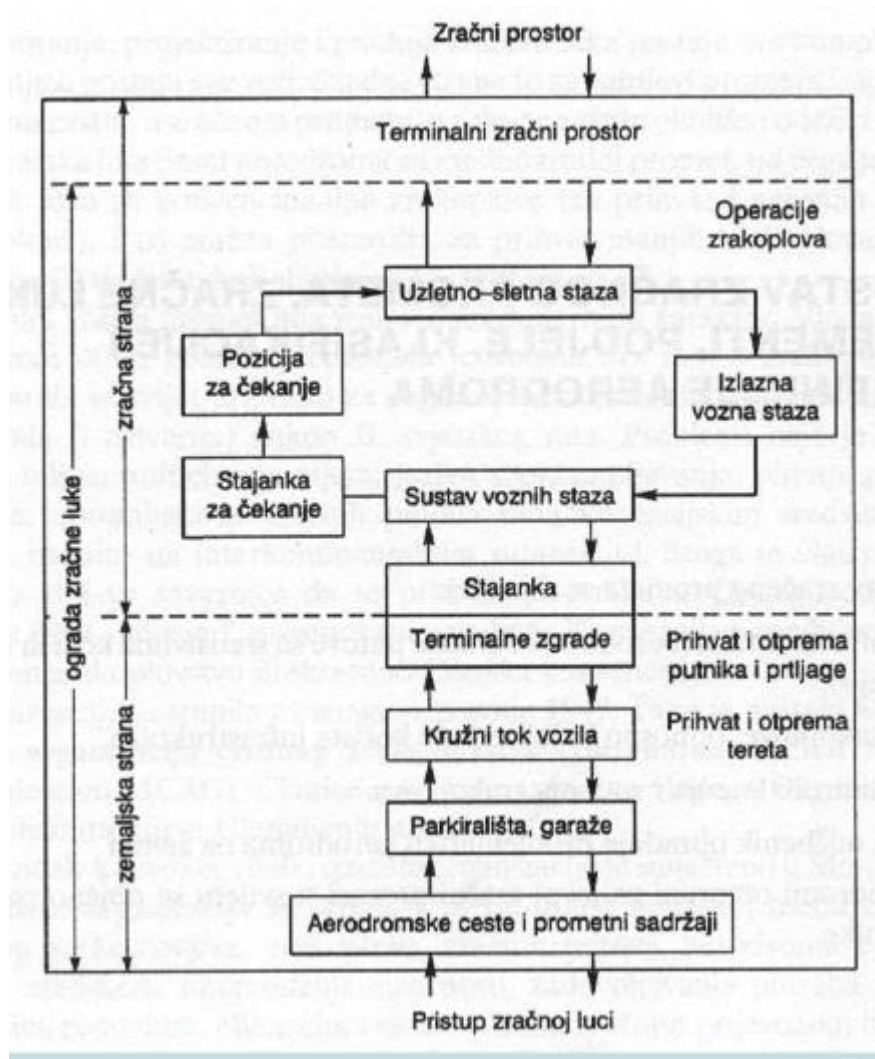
Zračni prostor

Terminalni zračni prostor

Operacije zrakoplova

Uzletno-sletna staza

Pozicija za čekanje

Izlazna vozna staza

Stajanka za čekanje

Sustav voznih staza

zračna strana

ograda zračne luke

Stajanka

Terminalne zgrade

Prihvat i otprema putnika i prtljage

Kružni tok vozila

Prihvat i otprema tereta

zemaljska strana

Parkirališta, garaže

Aerodromske ceste i prometni sadržaji

Pristup zračnoj luci